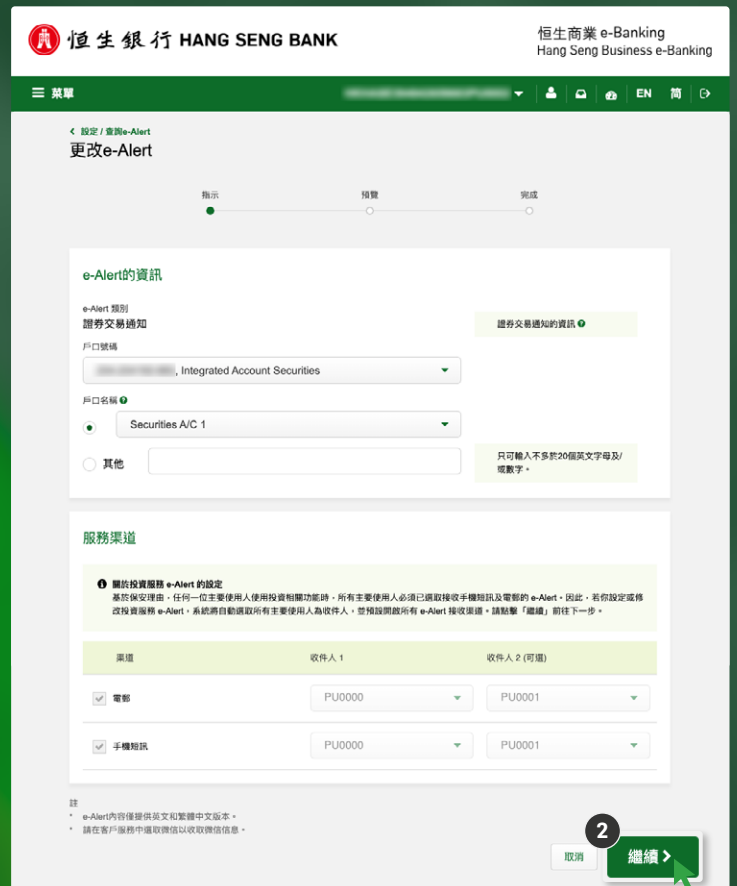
恒生銀行 HANG SENG BANK

恒生商業 e-Banking
Hang Seng Business e-Banking

菜單

EN 简

< 設定 / 查詢e-Alert

更改e-Alert

指示 預覽 完成

e-Alert的資訊

e-Alert 類別
證券交易通知

證券交易通知的資訊

戶口號碼
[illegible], Integrated Account Securities

戶口名稱
Securities A/C 1

其他

只可輸入不多於20個英文字母及/或數字。

服務渠道

關於投資服務 e-Alert 的設定
基於保安理由，任何一位主要使用人使用投資相關功能時，所有主要使用人必須已選取接收手機短訊及電郵的 e-Alert。因此，若你設定或修改投資服務 e-Alert，系統將自動選取所有主要使用人為收件人，並預設開啟所有 e-Alert 接收渠道。請點擊「繼續」前往下一步。

| 渠道 | 收件人 1 | 收件人 2 (可選) |
|---|---|---|
| 電郵 | PU0000 | PU0001 |
| 手機短訊 | PU0000 | PU0001 |

註
* e-Alert內容僅提供英文和繁體中文版本。
* 請在客戶服務中選取微信以收取微信信息。

2

取消 繼續 >